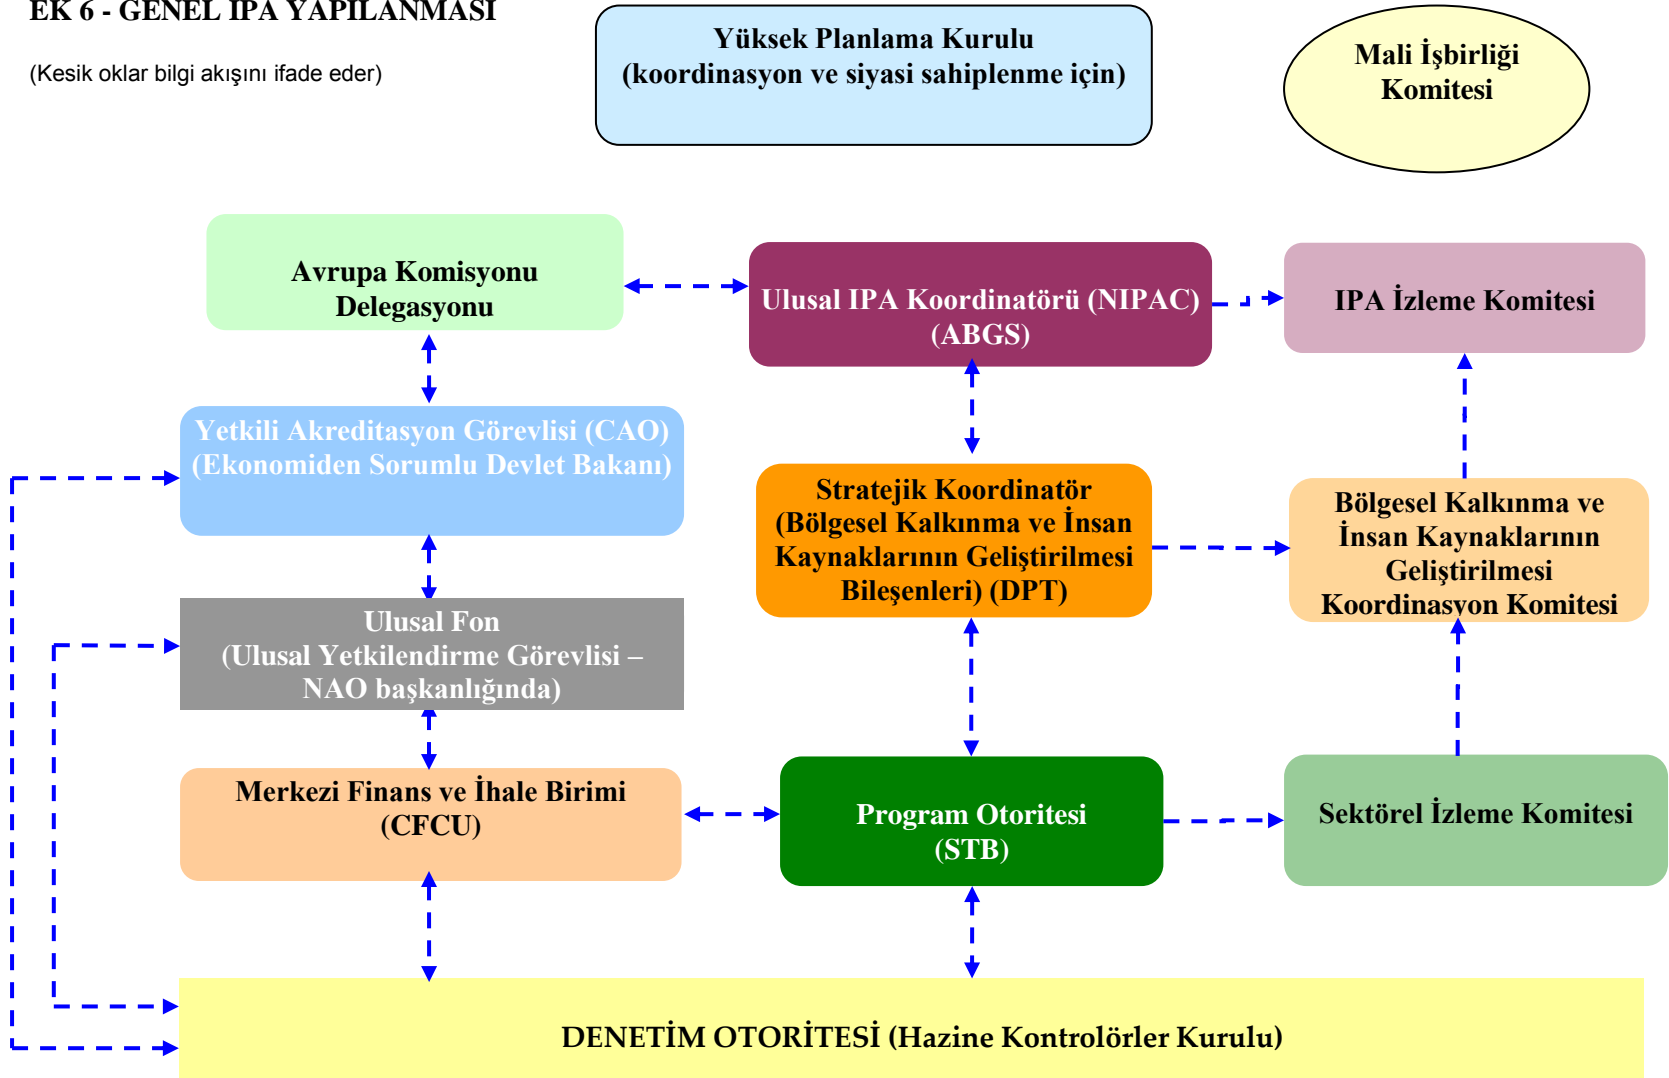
EK 6 - GENEL IPA YAPILANMASI

(Kesik oklar bilgi akışını ifade eder)

Yüksek Planlama Kurulu
(koordinasyon ve siyasi sahiplenme için)

Mali İşbirliği Komitesi

Avrupa Komisyonu Delegasyonu

Ulusal IPA Koordinatörü (NIPAC) (ABGS)

IPA İzleme Komitesi

Yetkili Akreditasyon Görevlisi (CAO) (Ekonomiden Sorumlu Devlet Bakanı)

Stratejik Koordinatör (Bölgesel Kalkınma ve İnsan Kaynaklarının Geliştirilmesi Bileşenleri) (DPT)

Bölgesel Kalkınma ve İnsan Kaynaklarının Geliştirilmesi Koordinasyon Komitesi

Ulusal Fon
(Ulusal Yetkilendirme Görevlisi – NAO başkanlığında)

Merkezi Finans ve İhale Birimi (CFCU)

Program Otoritesi (STB)

Sektörel İzleme Komitesi

DENETİM OTORİTESİ (Hazine Kontrolörler Kurulu)